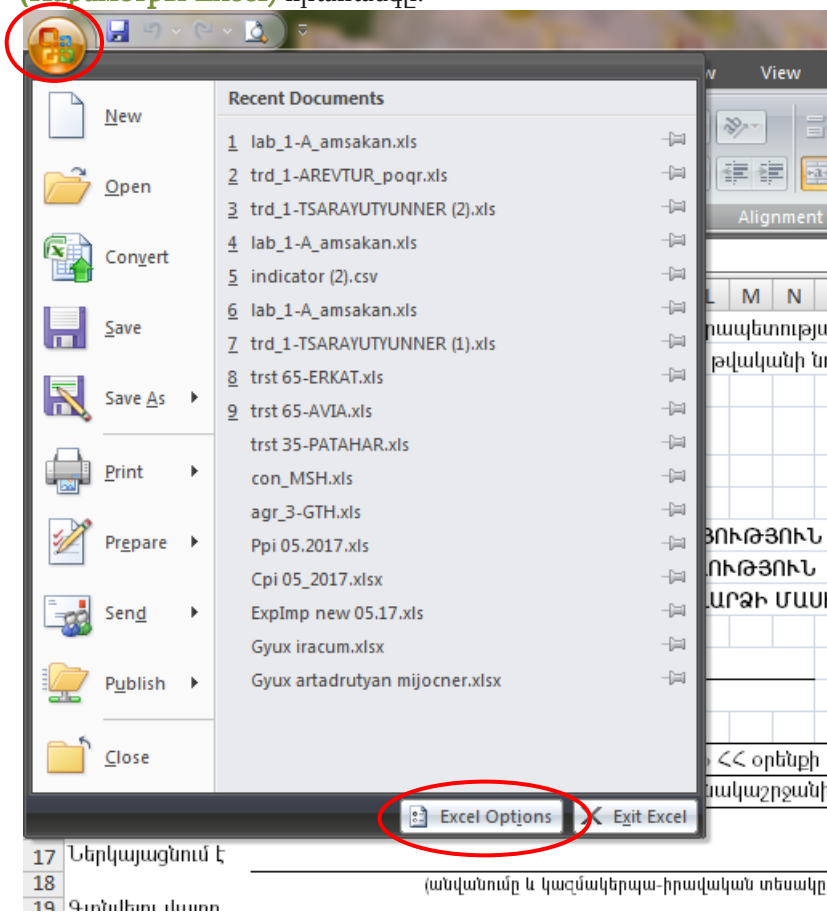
View

New

Open

Convert

Save

Save As

Print

Prepare

Send

Publish

Close

Recent Documents

1 lab_1-A_amsakan.xls
2 trd_1-AREVTUR_poqr.xls
3 trd_1-TSARAYUTYUNNER (2).xls
4 lab_1-A_amsakan.xls
5 indicator (2).csv
6 lab_1-A_amsakan.xls
7 trd_1-TSARAYUTYUNNER (1).xls
8 trst 65-ERKAT.xls
9 trst 65-AVIA.xls
trst 35-PATAHAR.xls
con_MSH.xls
agr_3-GTH.xls
Ppi 05.2017.xls
Cpi 05_2017.xlsx
ExpImp new 05.17.xls
Gyux iracum.xlsx
Gyux artadrutyan mijocner.xlsx

Excel Options
Exit Excel

Alignment

L M N

րապետությա
թվականի նո

ՅՈՒԹՅՈՒՆ
ՈՒԹՅՈՒՆ
ԱՐՁԻ ՄԱՍԻ

ՀՀ օրենքի
ակաշրջանի

17 Ներկայացնում է
18 (անվանումը և կազմակերպա-իրավական տեսակը
19 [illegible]